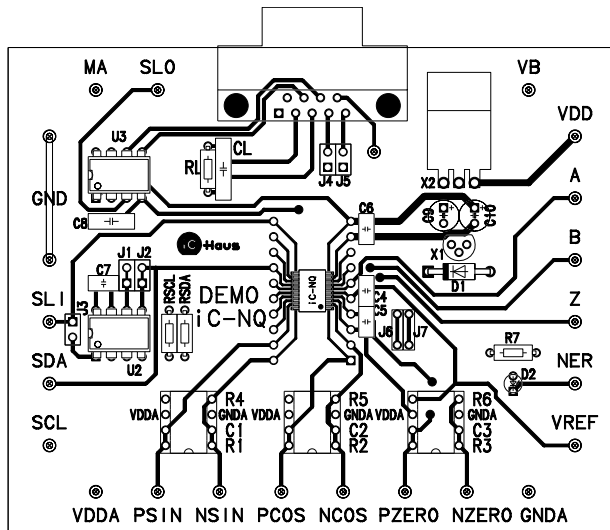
MA
SLO
VB
VDD
U3
RL
CL
J4
J5
X2
GND
C8
C6
C9
C10
A
iC-Haus
X1
J1
J2
C7
D1
B
iC-NQ
SLI
J3
RSCL
RSDA
DEMO
iC-NQ
C4
C5
Z
J7
J6
SDA
U2
R7
NER
D2
R4
R5
R6
SCL
VDDA
GNDA
C1
R1
VDDA
GNDA
C2
R2
VDDA
GNDA
C3
R3
VREF
VDDA PSIN NSIN PCOS NCOS PZERO NZERO GNDA